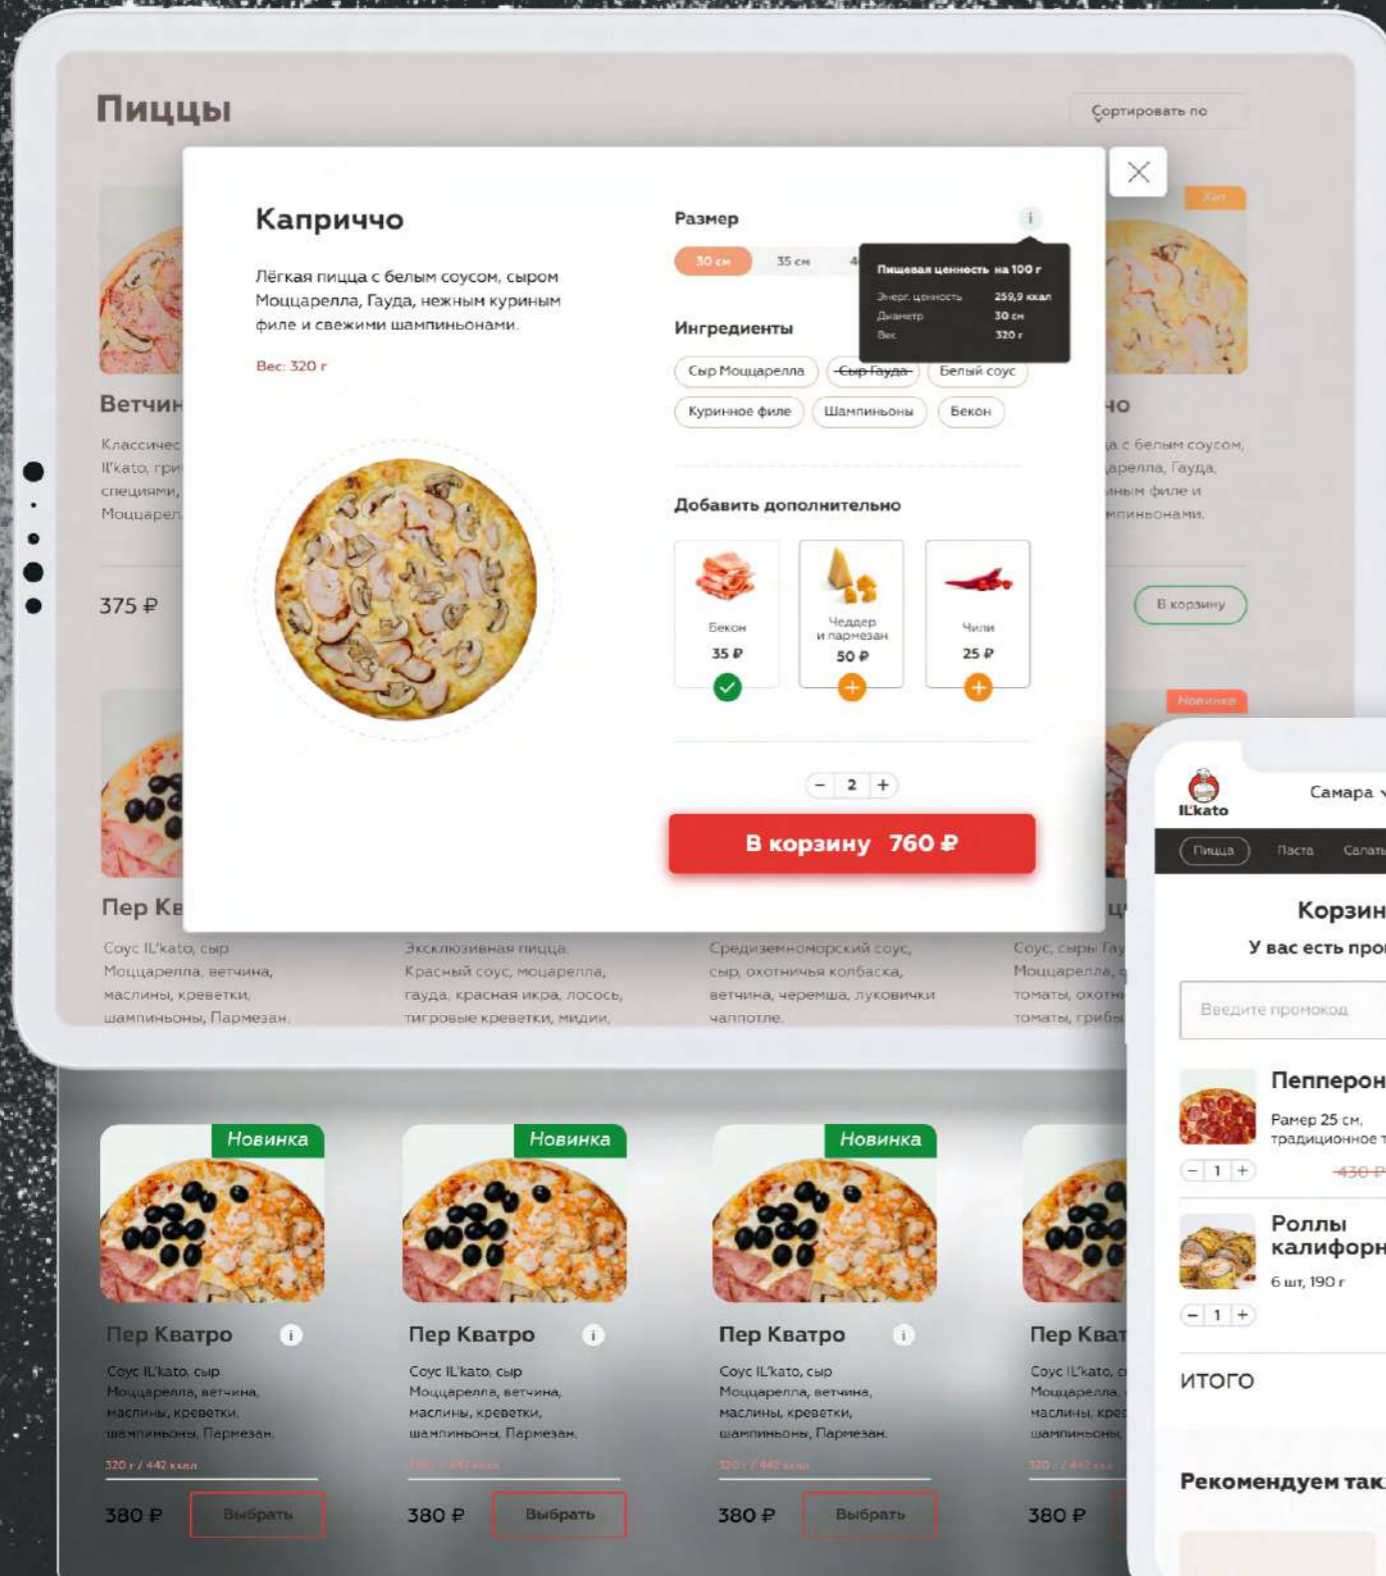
Пиццы

Сортировать по

Хит

Каприччо

Лёгкая пицца с белым соусом, сыром Моцарелла, Гауда, нежным куриным филе и свежими шампиньонами.

Вес: 320 г

Размер

30 см 35 см 4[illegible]

Пищевая ценность на 100 г
Энерг. ценность 259,9 ккал
Диаметр 30 см
Вес 320 г

Ингредиенты

Сыр Моцарелла
Сыр Гауда
Белый соус
Куриное филе
Шампиньоны
Бекон

Добавить дополнительно

Бекон 35 ₽
Чеддер и пармезан 50 ₽
Чили 25 ₽

− 2 +

В корзину 760 ₽

Ветчин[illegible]

Классичес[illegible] Il'kato, гри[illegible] специями, Моцарел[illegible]

375 ₽

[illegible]но

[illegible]а с белым соусом, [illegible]арелла, Гауда, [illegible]ным филе и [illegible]мпиньонами.

В корзину

Новинка

Пер Кв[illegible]

Соус IL'kato, сыр Моцарелла, ветчина, маслины, креветки, шампиньоны, Пармезан.

Эксклюзивная пицца. Красный соус, моцарелла, гауда, красная икра, лосось, тигровые креветки, мидии,

Средиземноморский соус, сыр, охотничья колбаска, ветчина, черемша, луковички чаппотле.

Соус, сыры Га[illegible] Моцарелла, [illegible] томаты, охотн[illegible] томаты, грибы

Новинка

Пер Кватро

Соус IL'kato, сыр Моцарелла, ветчина, маслины, креветки, шампиньоны, Пармезан.

320 г / 442 ккал

380 ₽ Выбрать

Новинка

Пер Кватро

Соус IL'kato, сыр Моцарелла, ветчина, маслины, креветки, шампиньоны, Пармезан.

320 г / 442 ккал

380 ₽ Выбрать

Новинка

Пер Кватро

Соус IL'kato, сыр Моцарелла, ветчина, маслины, креветки, шампиньоны, Пармезан.

320 г / 442 ккал

380 ₽ Выбрать

Пер Кват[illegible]

Соус IL'kato, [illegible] Моцарелла, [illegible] маслины, кре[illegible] шампиньоны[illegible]

320 г / 442 кк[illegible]

380 ₽

IL'kato

Самара

Пицца Паста Салат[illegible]

Корзин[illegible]

У вас есть про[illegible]

Введите промокод

Пепперон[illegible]

Рамер 25 см, традиционное т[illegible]

− 1 +

430 ₽

Роллы калифорн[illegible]

6 шт, 190 г

− 1 +

ИТОГО

Рекомендуем так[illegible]